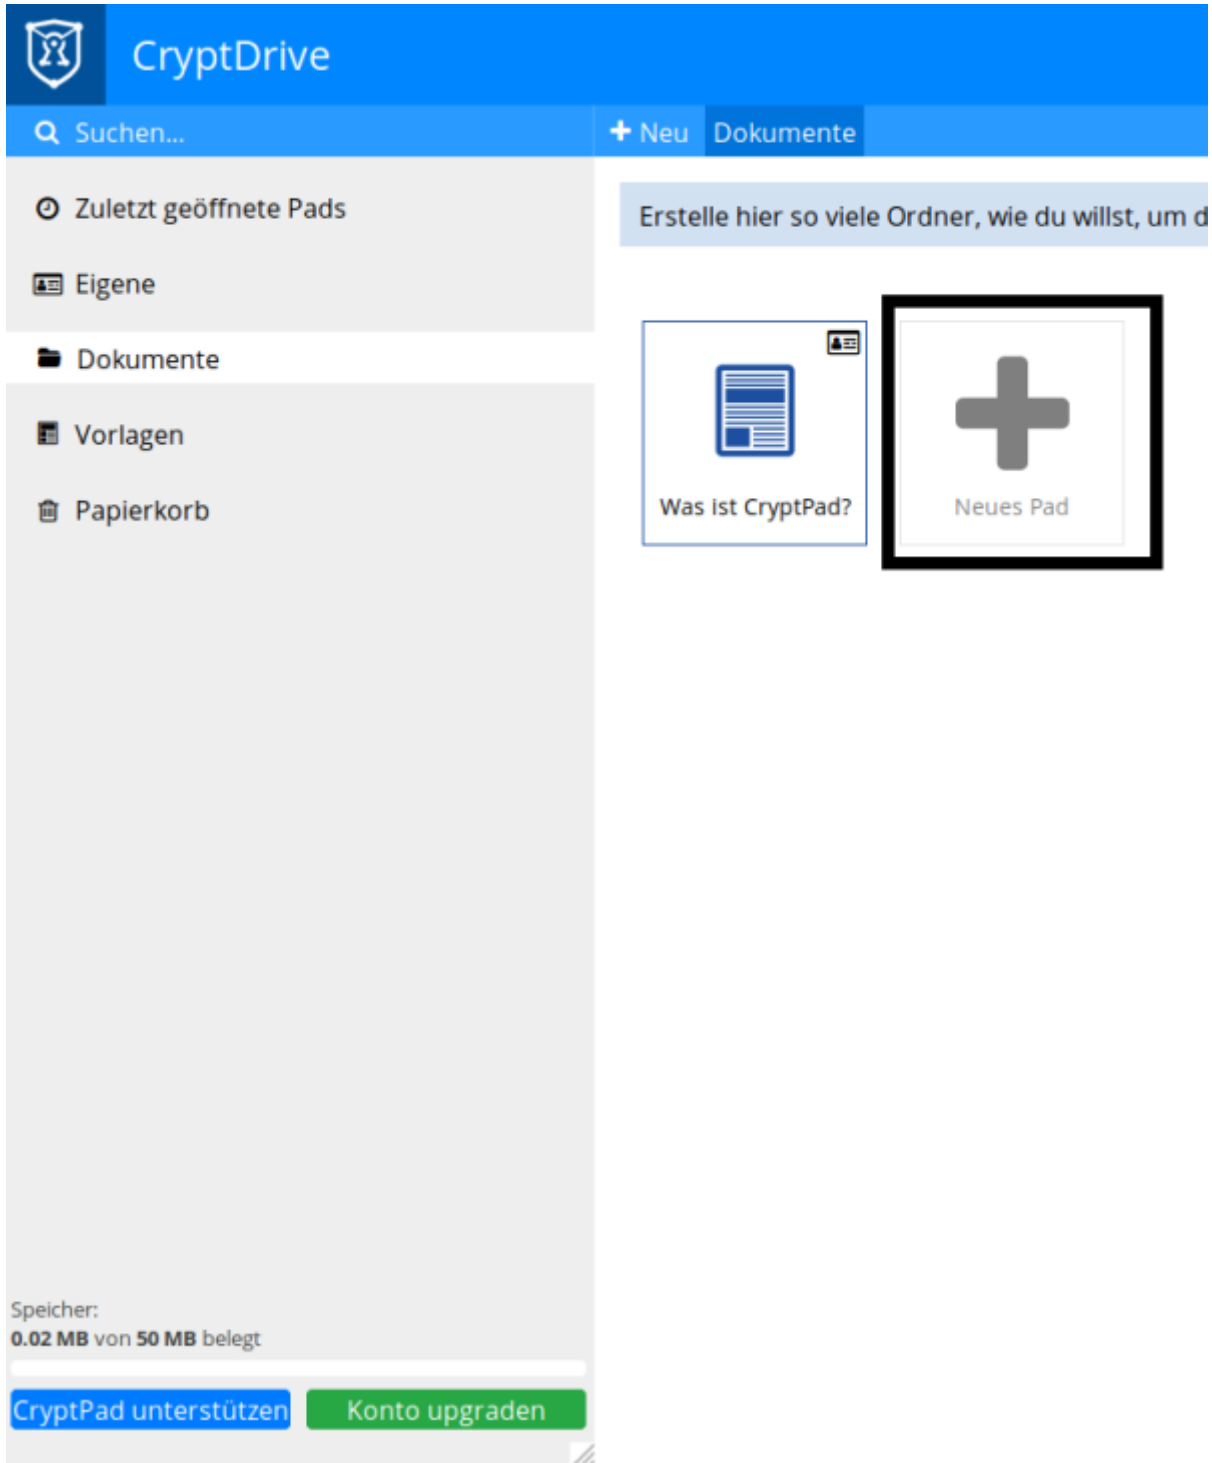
CryptDrive

Suchen...

+ Neu Dokumente

Zuletzt geöffnete Pads

Eigene

Dokumente

Vorlagen

Papierkorb

Erstelle hier so viele Ordner, wie du willst, um d

Was ist CryptPad?

Neues Pad

Speicher:
0.02 MB von 50 MB belegt

CryptPad unterstützen

Konto upgraden